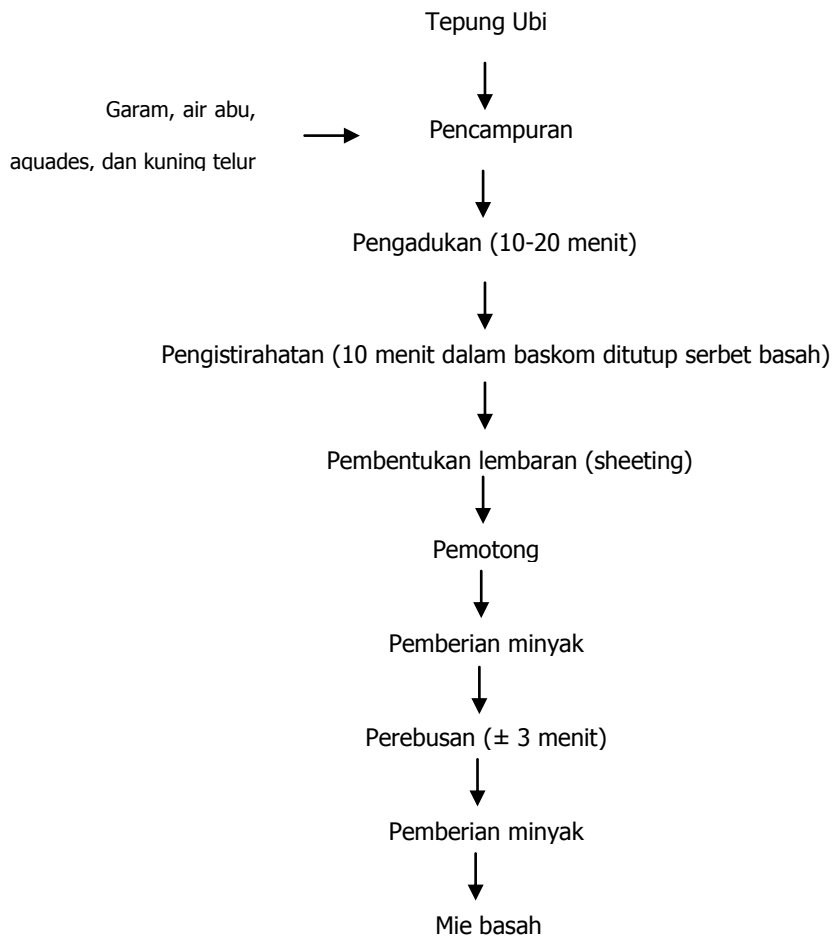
Tepung Ubi

Garam, air abu, aquades, dan kuning telur

Pencampuran

Pengadukan (10-20 menit)

Pengistirahatan (10 menit dalam baskom ditutup serbet basah)

Pembentukan lembaran (sheeting)

Pemotong

Pemberian minyak

Perebusan (± 3 menit)

Pemberian minyak

Mie basah